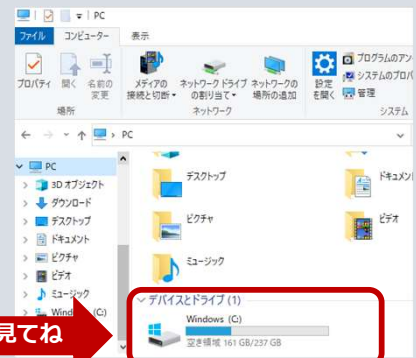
| PC

ファイル コンピューター 表示

プロパティ 開く 名前の変更
場所

メディアの接続と切断 ネットワークドライブの割り当て ネットワークの場所の追加
ネットワーク

設定を開く
プログラムのアン
システムのプロパ
管理
システム

← → ↑ PC

PC
3D オブジェクト
ダウンロード
デスクトップ
ドキュメント
ピクチャ
ビデオ
ミュージック
Windows (C:)

デスクトップ
ドキュメ
ピクチャ
ビデオ
ミュージック

デバイスとドライブ (1)
Windows (C:)
空き領域 161 GB/237 GB

見てね